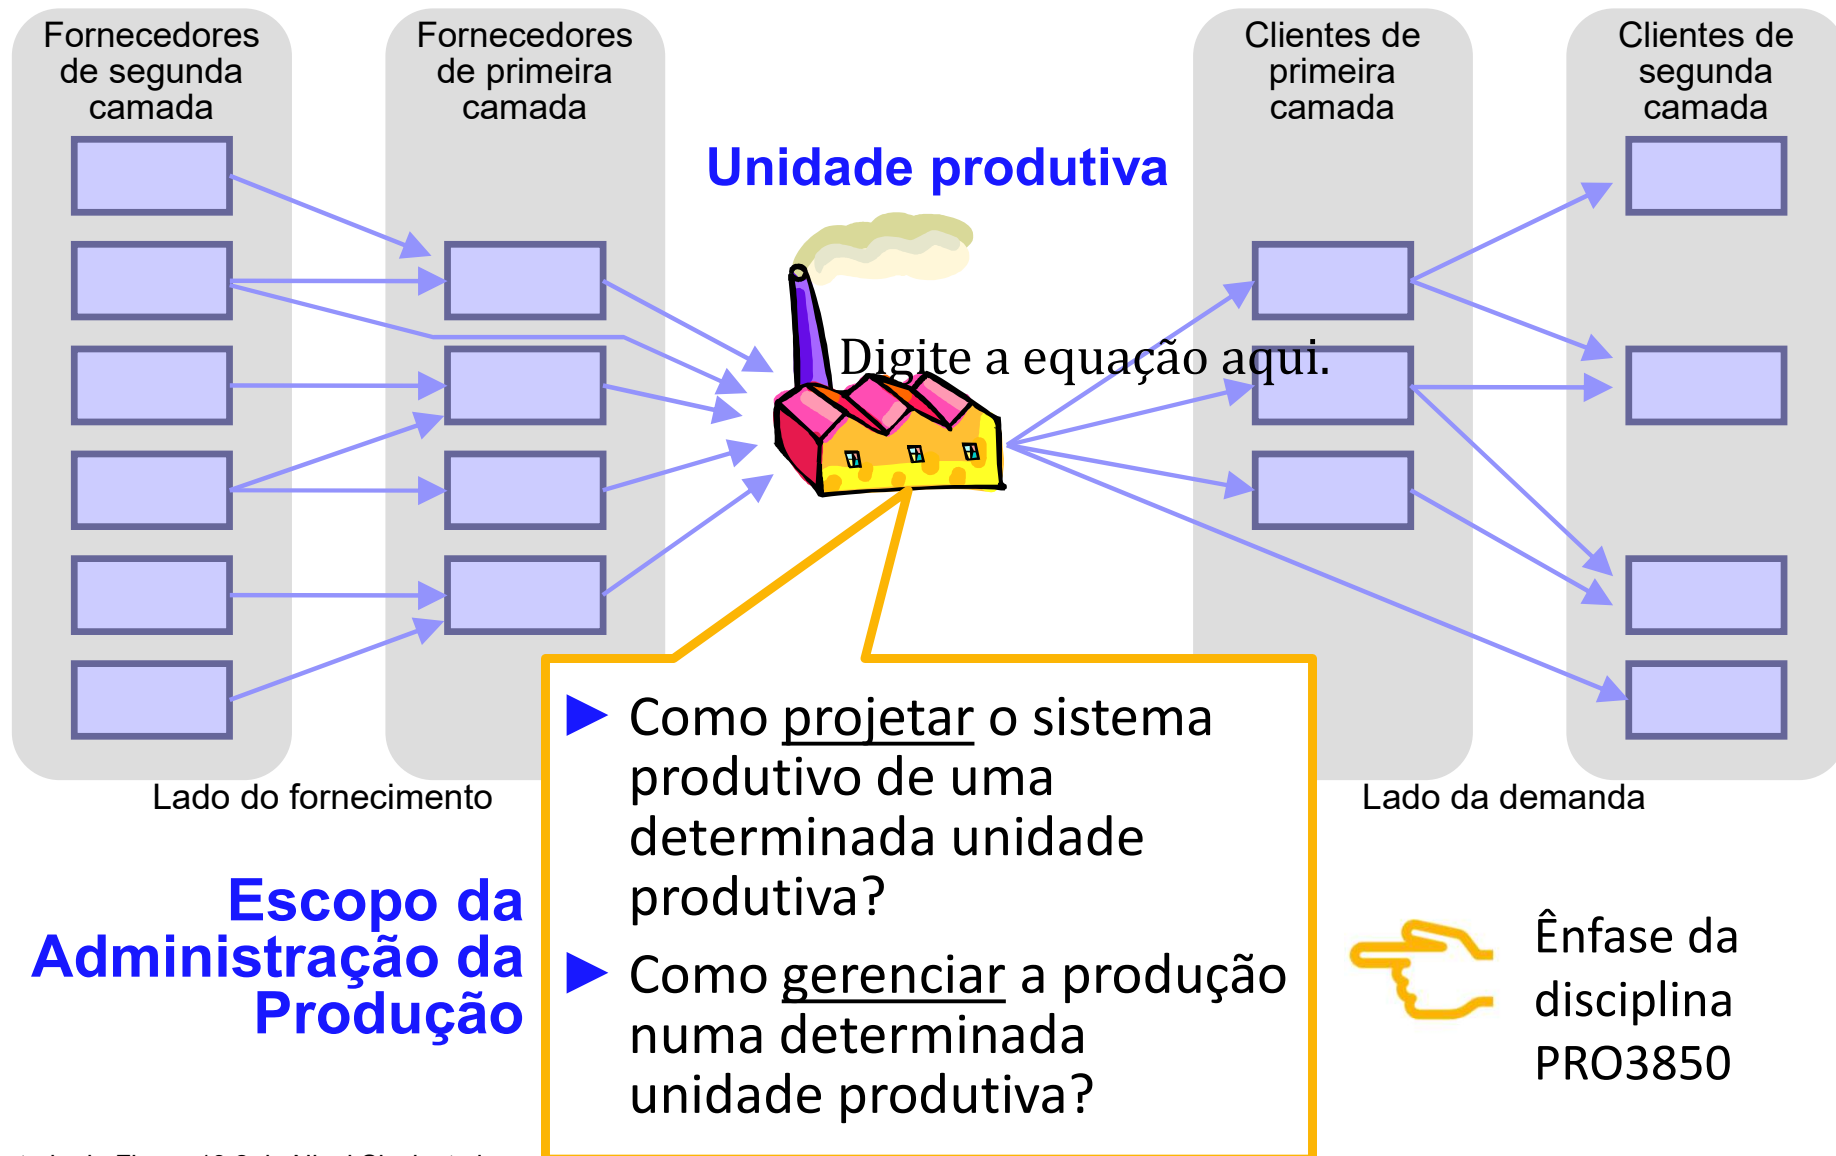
Fornecedores de segunda camada

Fornecedores de primeira camada

Unidade produtiva

Clientes de primeira camada

Clientes de segunda camada

Digite a equação aqui.

Lado do fornecimento

Lado da demanda

▶ Como projetar o sistema produtivo de uma determinada unidade produtiva?

▶ Como gerenciar a produção numa determinada unidade produtiva?

Escopo da Administração da Produção

Ênfase da disciplina PRO3850

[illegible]